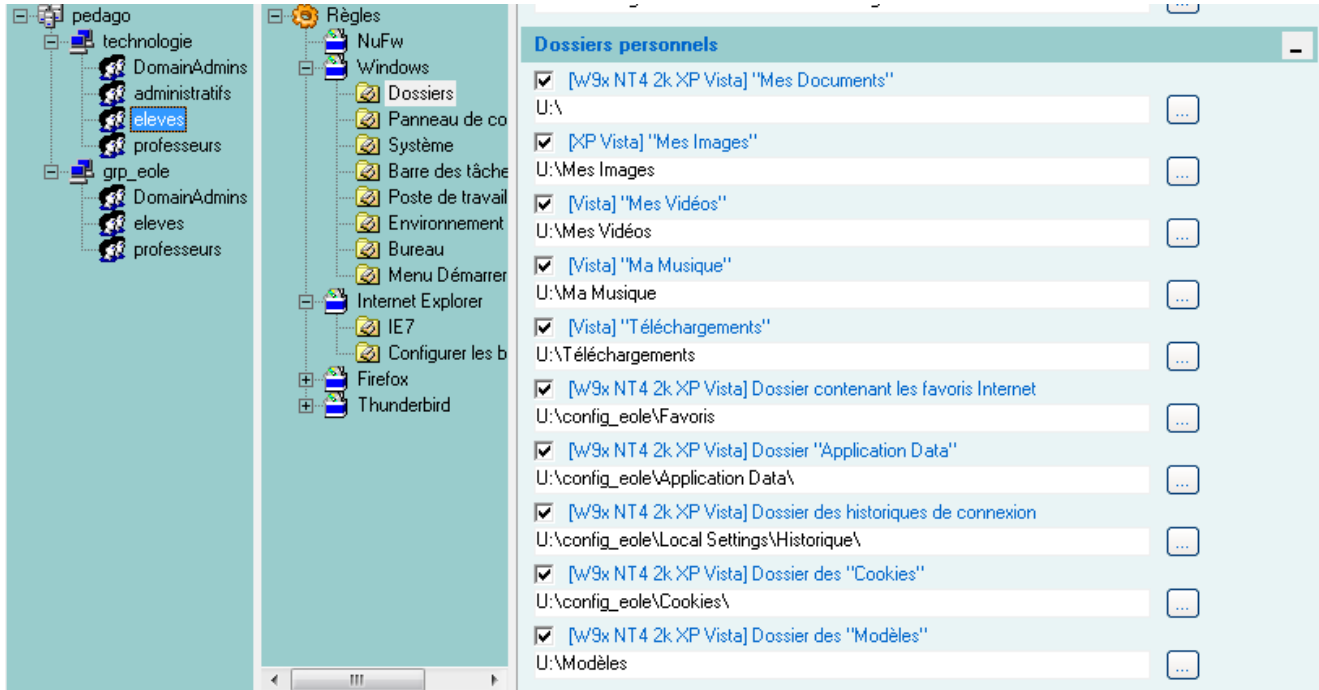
pedago
technologie
DomainAdmins
administratifs
eleves
professeurs
grp_eole
DomainAdmins
eleves
professeurs

Règles
NuFw
Windows
Dossiers
Panneau de co
Système
Barre des tâche
Poste de travail
Environnement
Bureau
Menu Démarrer
Internet Explorer
IE7
Configurer les b
Firefox
Thunderbird

Dossiers personnels

[W9x NT4 2k XP Vista] "Mes Documents"
U:\
...
[XP Vista] "Mes Images"
U:\Mes Images
...
[Vista] "Mes Vidéos"
U:\Mes Vidéos
...
[Vista] "Ma Musique"
U:\Ma Musique
...
[Vista] "Téléchargements"
U:\Téléchargements
...
[W9x NT4 2k XP Vista] Dossier contenant les favoris Internet
U:\config_eole\Favoris
...
[W9x NT4 2k XP Vista] Dossier "Application Data"
U:\config_eole\Application Data\
...
[W9x NT4 2k XP Vista] Dossier des historiques de connexion
U:\config_eole\Local Settings\Historique\
...
[W9x NT4 2k XP Vista] Dossier des "Cookies"
U:\config_eole\Cookies\
...
[W9x NT4 2k XP Vista] Dossier des "Modèles"
U:\Modèles
...